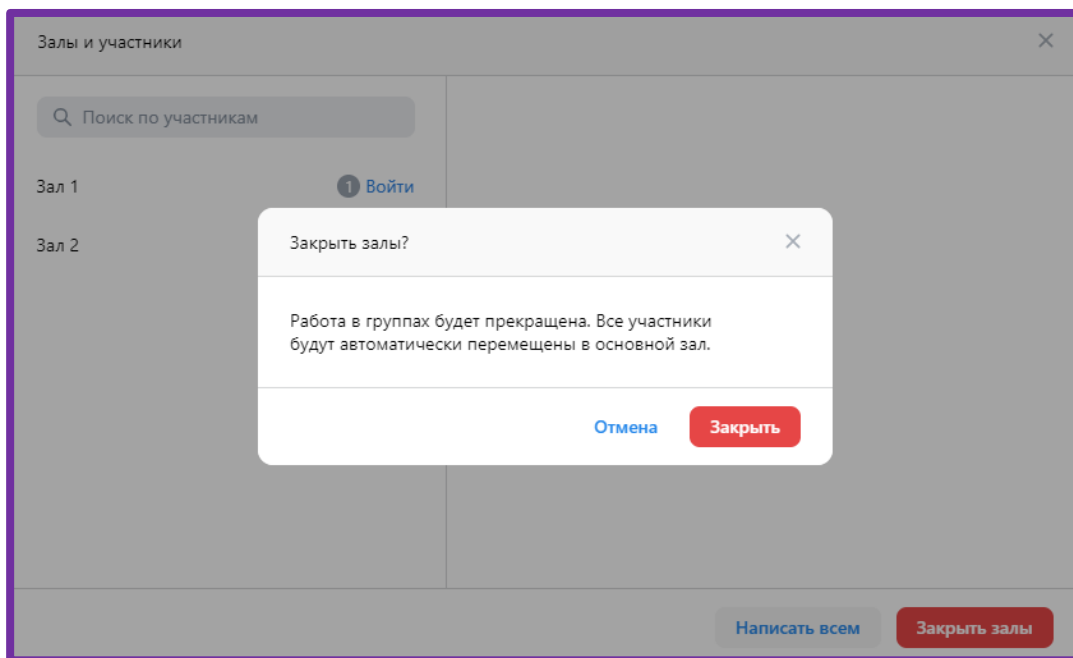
Залы и участники

×

Поиск по участникам

Зал 1

1 Войти

Зал 2

Закрыть залы?

×

Работа в группах будет прекращена. Все участники будут автоматически перемещены в основной зал.

Отмена

Закрыть

Написать всем

Закрыть залы